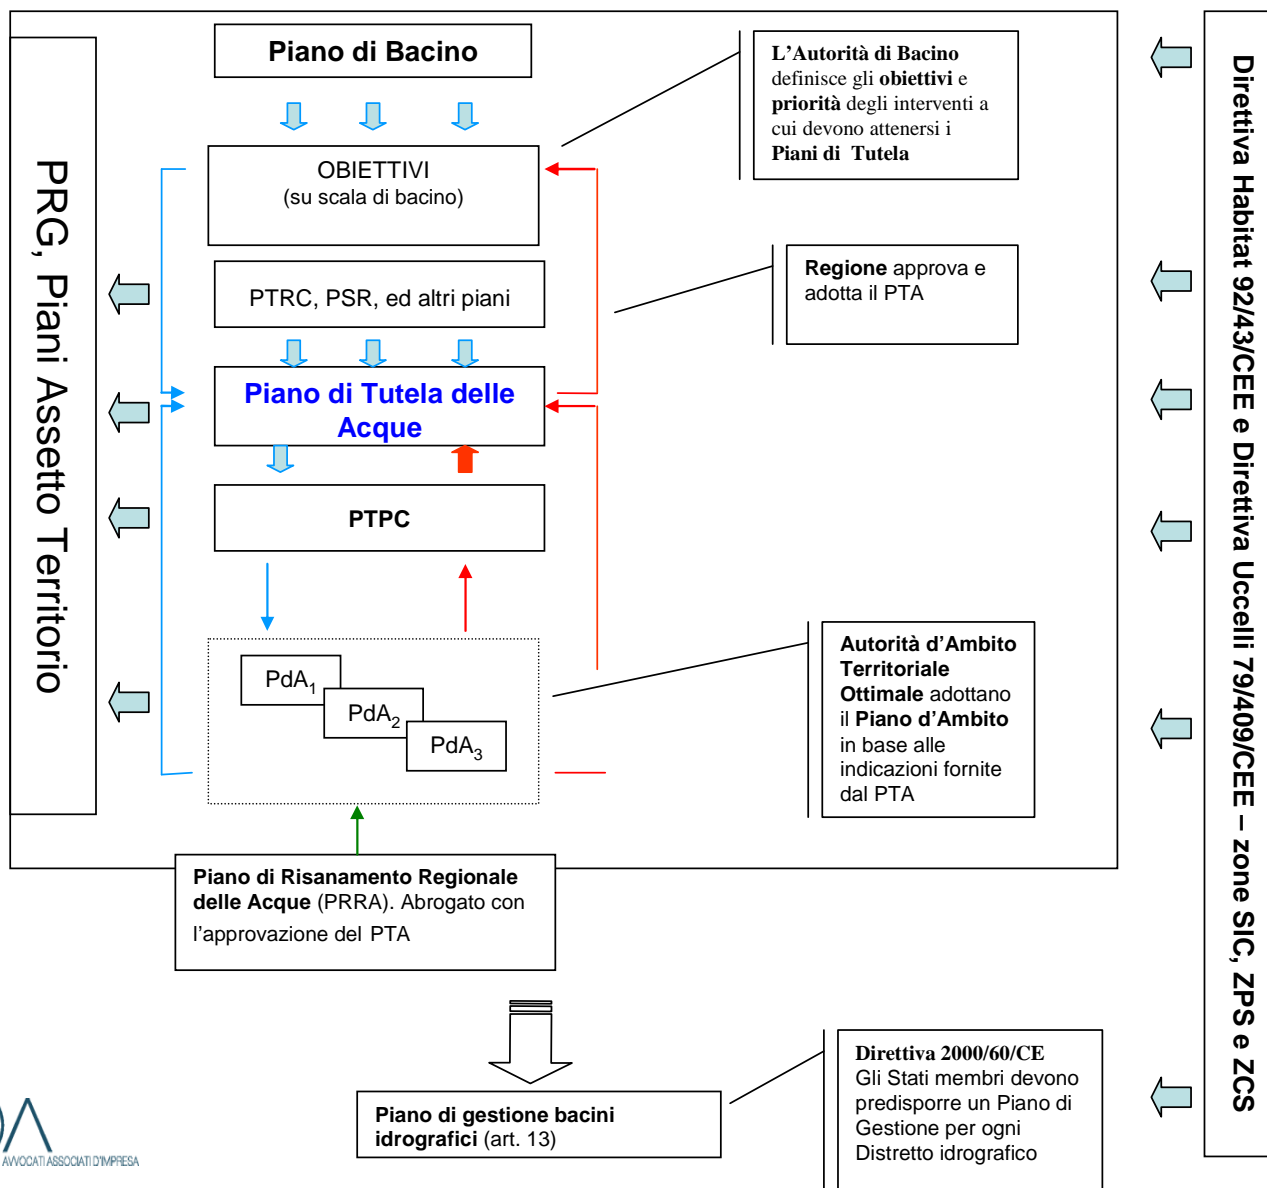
PRG, Piani Assetto Territorio

Piano di Bacino

OBIETTIVI
(su scala di bacino)

L'Autorità di Bacino definisce gli obiettivi e priorità degli interventi a cui devono attenersi i Piani di Tutela

PTRC, PSR, ed altri piani

Regione approva e adotta il PTA

Piano di Tutela delle Acque

PTPC

$PdA_1$

$PdA_2$

$PdA_3$

Autorità d'Ambito Territoriale Ottimale adottano il Piano d'Ambito in base alle indicazioni fornite dal PTA

Piano di Risanamento Regionale delle Acque (PRRA). Abrogato con l'approvazione del PTA

Piano di gestione bacini idrografici (art. 13)

Direttiva 2000/60/CE
Gli Stati membri devono predisporre un Piano di Gestione per ogni Distretto idrografico

Direttiva Habitat 92/43/CEE e Direttiva Uccelli 79/409/CEE – zone SIC, ZPS e ZCS

AVVOCATI ASSOCIATI D'IMPRESA